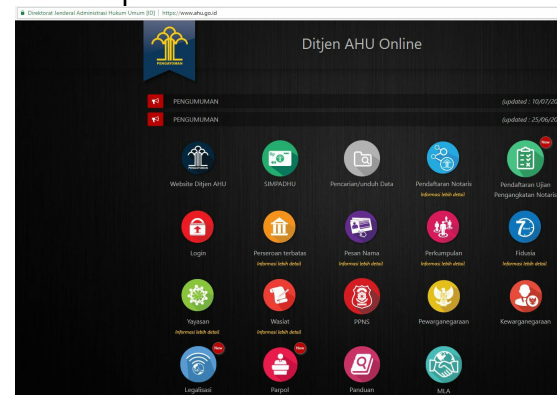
Direktorat Jenderal Administrasi Hukum Umum (ID) | https://www.ahu.go.id

PENGAYOMAN

Ditjen AHU Online

PENGUMUMAN (updated : 10/07/20

PENGUMUMAN (updated : 25/06/20

Website Ditjen AHU

SIMPADHU

Pencarian/unduh Data

Pendaftaran Notaris
Informasi lebih detail

New
Pendaftaran Ujian Pengangkatan Notaris

Login

Perseroan terbatas
Informasi lebih detail

Pesan Nama
Informasi lebih detail

Perkumpulan
Informasi lebih detail

Fidusia
Informasi lebih detail

Yayasan
Informasi lebih detail

Wasiat
Informasi lebih detail

PPNS

Pewarganegaraan

Kewarganegaraan

New
Legalisasi

New
Parpol

Panduan

MLA